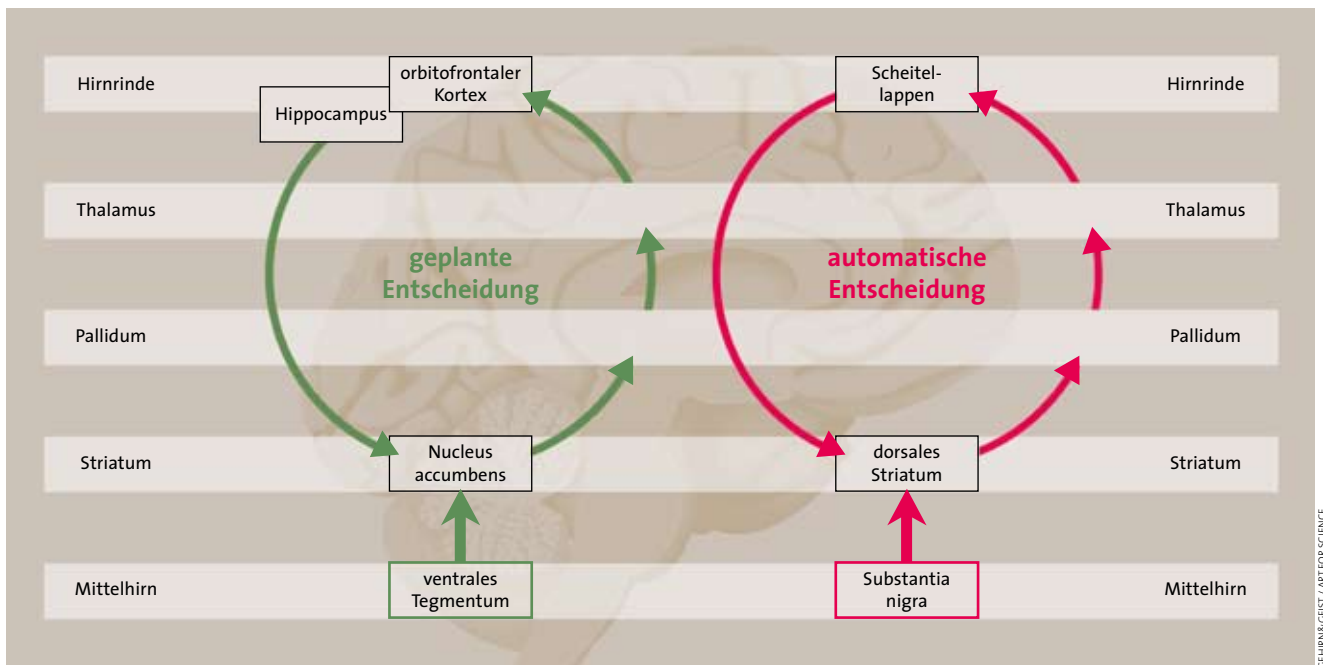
Hirnrinde

orbitofrontaler Kortex

Hippocampus

Scheitellappen

Hirnrinde

Thalamus

Thalamus

geplante Entscheidung

automatische Entscheidung

Pallidum

Pallidum

Striatum

Nucleus accumbens

dorsales Striatum

Striatum

Mittelhirn

ventrales Tegmentum

Substantia nigra

Mittelhirn

GEHIRN&GEIST / ART FOR SCIENCE